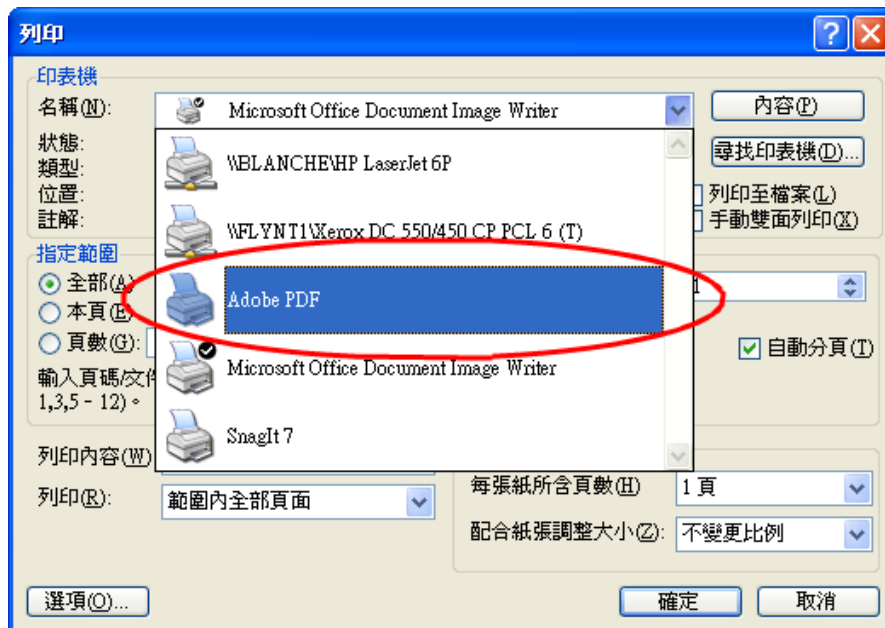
列印

印表機

名稱(N): Microsoft Office Document Image Writer

內容(P)

狀態:
類型:
位置:
註解:

尋找印表機(D)...

列印至檔案(L)
手動雙面列印(X)

\\BLANCHE\HP LaserJet 6P

\\FLYNT1\Xerox DC 550/450 CP PCL 6 (T)

Adobe PDF

Microsoft Office Document Image Writer

SnagIt 7

指定範圍
全部(A)
本頁(E)
頁數(G):

輸入頁碼/文件
1,3,5 - 12)。

1

自動分頁(T)

列印內容(W)

列印(R): 範圍內全部頁面

每張紙所含頁數(H) 1 頁

配合紙張調整大小(Z): 不變更比例

選項(O)...

確定

取消